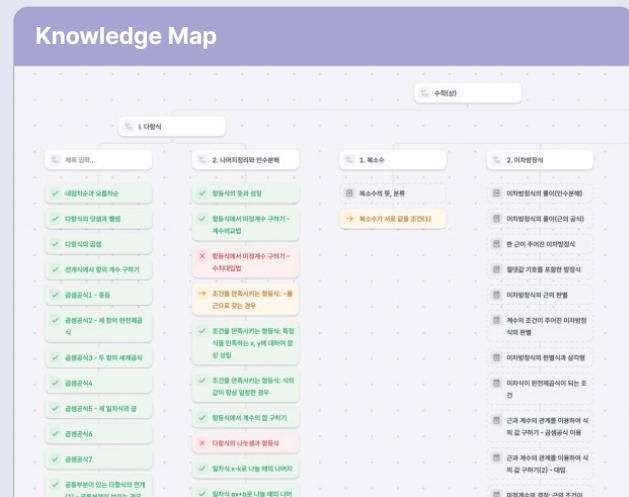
Knowledge Map

수학(상)

I. 다항식

제목 입력...

내림차순과 오름차순

다항식의 덧셈과 뺄셈

다항식의 곱셈

전개식에서 항의 계수 구하기

곱셈공식1 - 응용

곱셈공식2 - 세 항의 완전제곱식

곱셈공식3 - 두 항의 세제곱식

곱셈공식4

곱셈공식5 - 세 일차식의 곱

곱셈공식6

곱셈공식7

공통부분이 있는 다항식의 전개 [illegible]

2. 나머지정리와 인수분해

항등식의 뜻과 성질

항등식에서 미정계수 구하기 - 계수비교법

항등식에서 미정계수 구하기 - 수치대입법

조건을 만족시키는 항등식: ~를 근으로 갖는 경우

조건을 만족시키는 항등식: 특정식을 만족하는 x, y에 대하여 항상 성립

조건을 만족시키는 항등식: 식의 값이 항상 일정한 경우

항등식에서 계수의 합 구하기

다항식의 나눗셈과 항등식

일차식 x-k로 나눈 때의 나머지

일차식 ax+b로 나눈 때의 나머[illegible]

1. 복소수

복소수의 뜻, 분류

복소수가 서로 같을 조건(1)

2. 이차방정식

이차방정식의 풀이(인수분해)

이차방정식의 풀이(근의 공식)

한 근이 주어진 이차방정식

절댓값 기호를 포함한 방정식

이차방정식의 근의 판별

계수의 조건이 주어진 이차방정식의 판별

이차방정식의 판별식과 삼각형

이차식이 완전제곱식이 되는 조건

근과 계수의 관계를 이용하여 식의 값 구하기 - 곱셈공식 이용

근과 계수의 관계를 이용하여 식의 값 구하기(2) - 대입

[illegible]